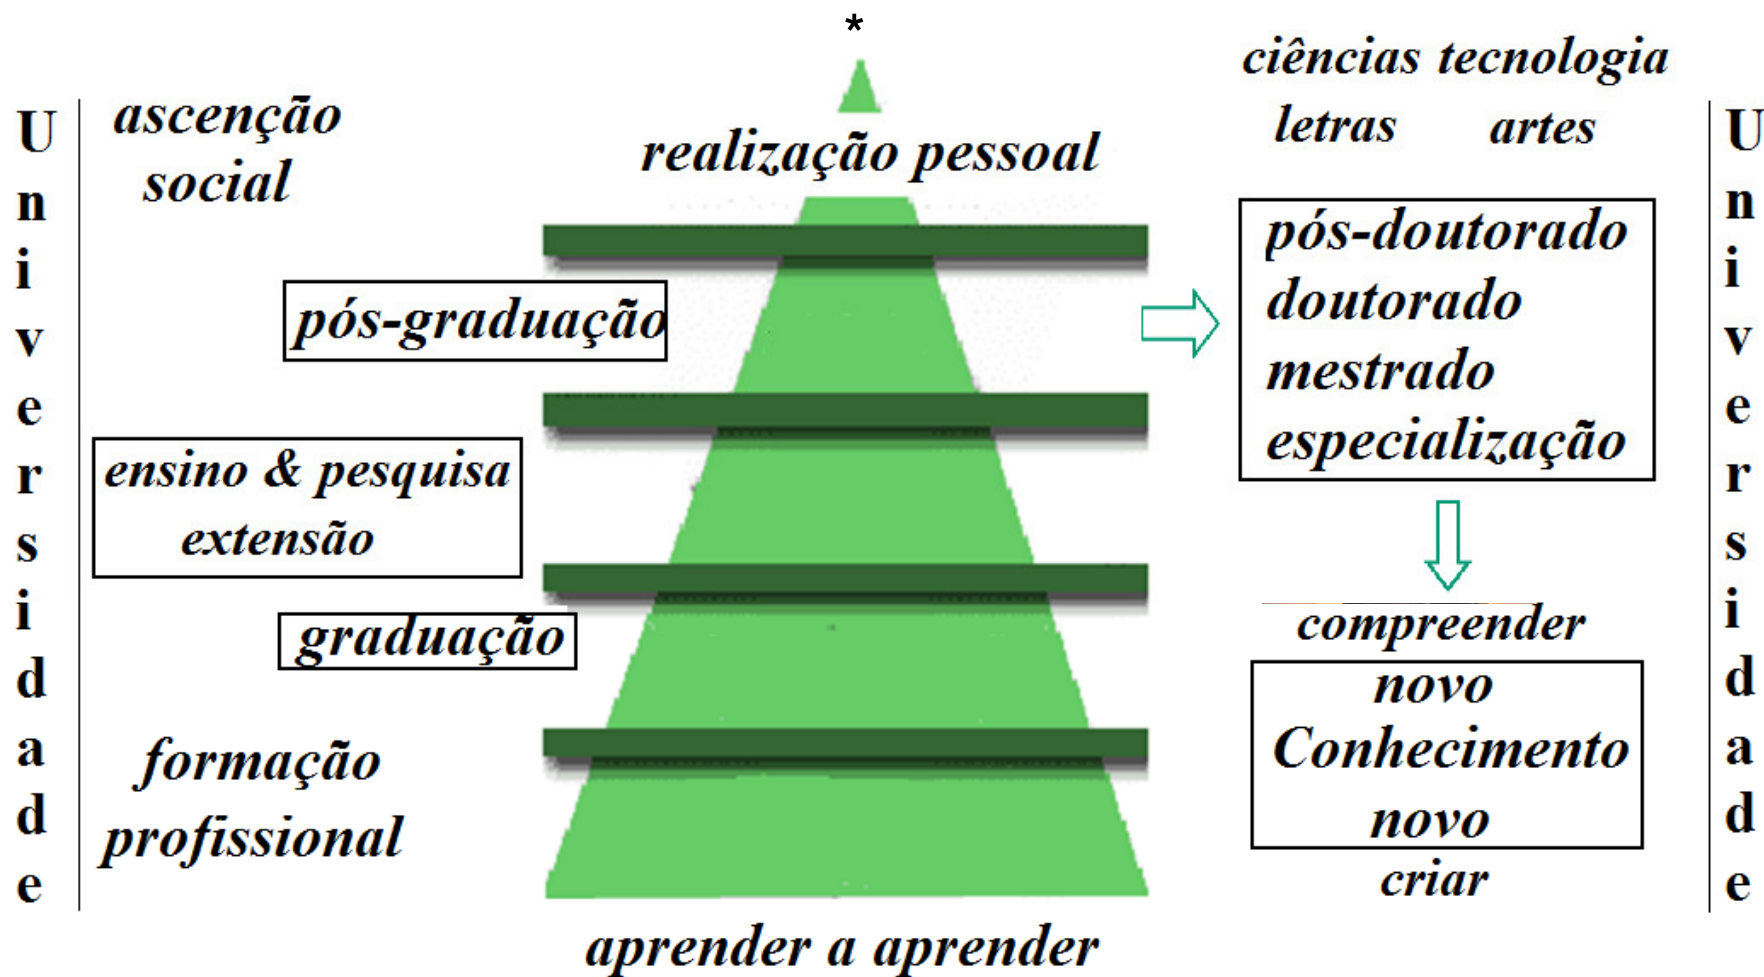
U
n
i
v
e
r
s
i
d
a
d
e

ascenção social

*

realização pessoal

ciências tecnologia
letras artes

pós-graduação

pós-doutorado
doutorado
mestrado
especialização

ensino & pesquisa
extensão

graduação

compreender
novo
Conhecimento
novo
criar

formação profissional

aprender a aprender

U
n
i
v
e
r
s
i
d
a
d
e